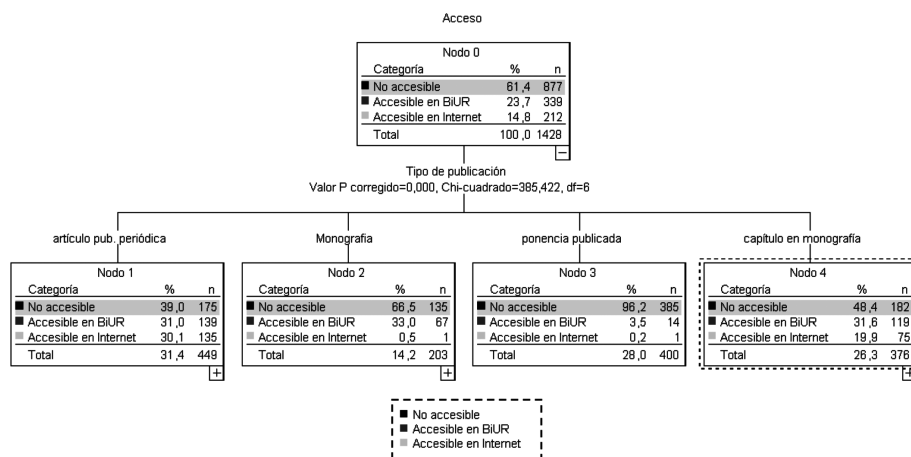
Acceso

Nodo 0

| Categoría | % | n |
|---|---|---|
| No accesible | 61,4 | 877 |
| Accesible en BiUR | 23,7 | 339 |
| Accesible en Internet | 14,8 | 212 |
| Total | 100,0 | 1428 |

−

Tipo de publicación
Valor P corregido=0,000, Chi-cuadrado=385,422, df=6

artículo pub. periódica

Nodo 1

| Categoría | % | n |
|---|---|---|
| No accesible | 39,0 | 175 |
| Accesible en BiUR | 31,0 | 139 |
| Accesible en Internet | 30,1 | 135 |
| Total | 31,4 | 449 |

+

Monografia

Nodo 2

| Categoría | % | n |
|---|---|---|
| No accesible | 66,5 | 135 |
| Accesible en BiUR | 33,0 | 67 |
| Accesible en Internet | 0,5 | 1 |
| Total | 14,2 | 203 |

+

ponencia publicada

Nodo 3

| Categoría | % | n |
|---|---|---|
| No accesible | 96,2 | 385 |
| Accesible en BiUR | 3,5 | 14 |
| Accesible en Internet | 0,2 | 1 |
| Total | 28,0 | 400 |

capítulo en monografía

Nodo 4

| Categoría | % | n |
|---|---|---|
| No accesible | 48,4 | 182 |
| Accesible en BiUR | 31,6 | 119 |
| Accesible en Internet | 19,9 | 75 |
| Total | 26,3 | 376 |

+

No accesible
Accesible en BiUR
Accesible en Internet